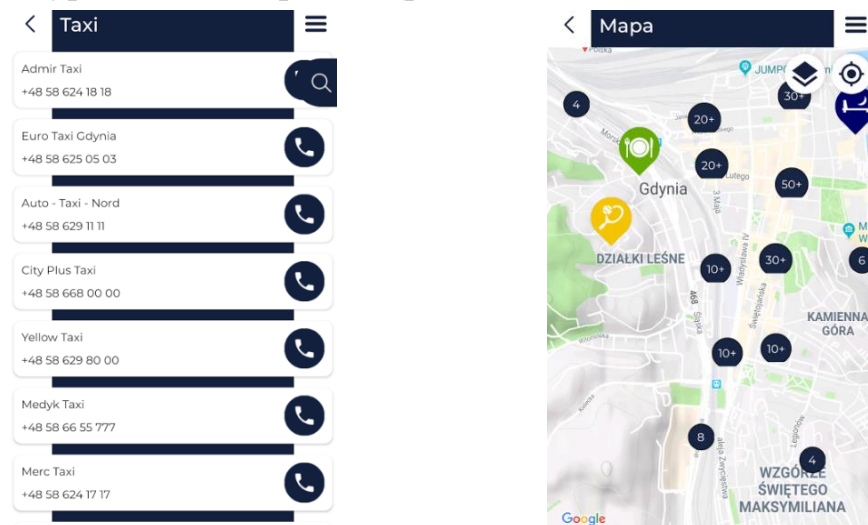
Taxi

Admir Taxi
+48 58 624 18 18

Euro Taxi Gdynia
+48 58 625 05 03

Auto - Taxi - Nord
+48 58 629 11 11

City Plus Taxi
+48 58 668 00 00

Yellow Taxi
+48 58 629 80 00

Medyk Taxi
+48 58 66 55 777

Merc Taxi
+48 58 624 17 17

Mapa

JUMP
4
20+
30+
20+
50+
Gdynia
DZIAŁKI LEŚNE
10+
30+
6
KAMIENNA GÓRA
10+
10+
8
4
WZGÓRZE ŚWIĘTEGO MAKSYMILIANA
Google